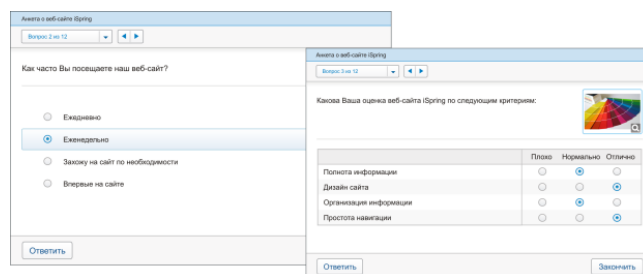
Анкета о веб-сайте iSpring

Вопрос 2 из 12

Как часто Вы посещаете наш веб-сайт?

Ежедневно

Еженедельно

Захожу на сайт по необходимости

Впервые на сайте

Ответить

Анкета о веб-сайте iSpring

Вопрос 3 из 12

Какова Ваша оценка веб-сайта iSpring по следующим критериям:

| | Плохо | Нормально | Отлично |
|---|---|---|---|
| Полнота информации | | | |
| Дизайн сайта | | | |
| Организация информации | | | |
| Простота навигации | | | |

Ответить

Закончить